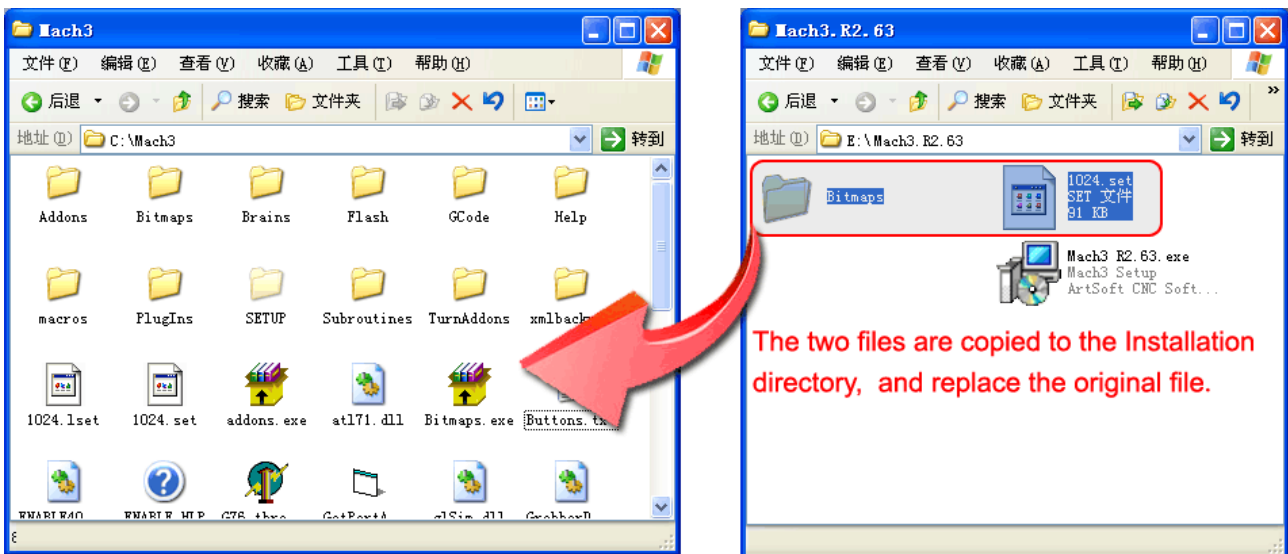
Mach3

文件(F) 编辑(E) 查看(V) 收藏(A) 工具(T) 帮助(H)

后退 搜索 文件夹

地址(D) C:\Mach3 转到

Addons
Bitmaps
Brains
Flash
GCode
Help
macros
PlugIns
SETUP
Subroutines
TurnAddons
xmlback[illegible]
1024.lset
1024.set
addons.exe
atl71.dll
Bitmaps.exe
Buttons.tx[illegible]
ENABLE40
ENABLE.HLP
G76_thre
GetPortA
glSim.dll
GrabberD

Mach3.R2.63

文件(F) 编辑(E) 查看(V) 收藏(A) 工具(T) 帮助(H)

后退 搜索 文件夹

地址(D) E:\Mach3.R2.63 转到

Bitmaps
1024.set
SET 文件
91 KB
Mach3 R2.63.exe
Mach3 Setup
ArtSoft CNC Soft...

The two files are copied to the Installation directory, and replace the original file.